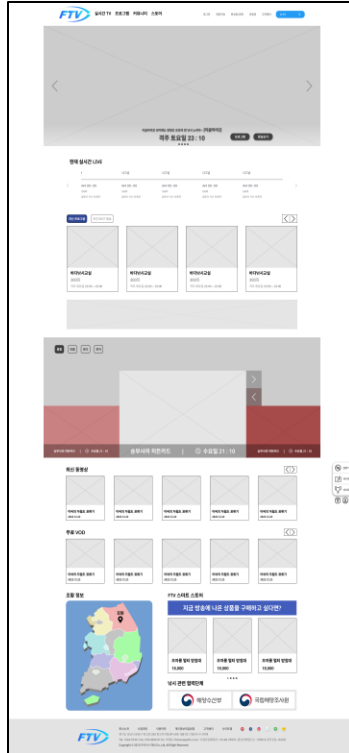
FTV 실시간 TV 프로그램 커뮤니티 스토어

매주 토요일 22 : 10

현재 실시간 LIVE

바다낚시고집

최신 동영상

무료 VOD

조황 정보

FTV 스마트 스토어

지금 방송에 나온 상품을 구매하고 싶다면?

낚시 관련 협력단체

해양수산부

국립해양조사원

FTV